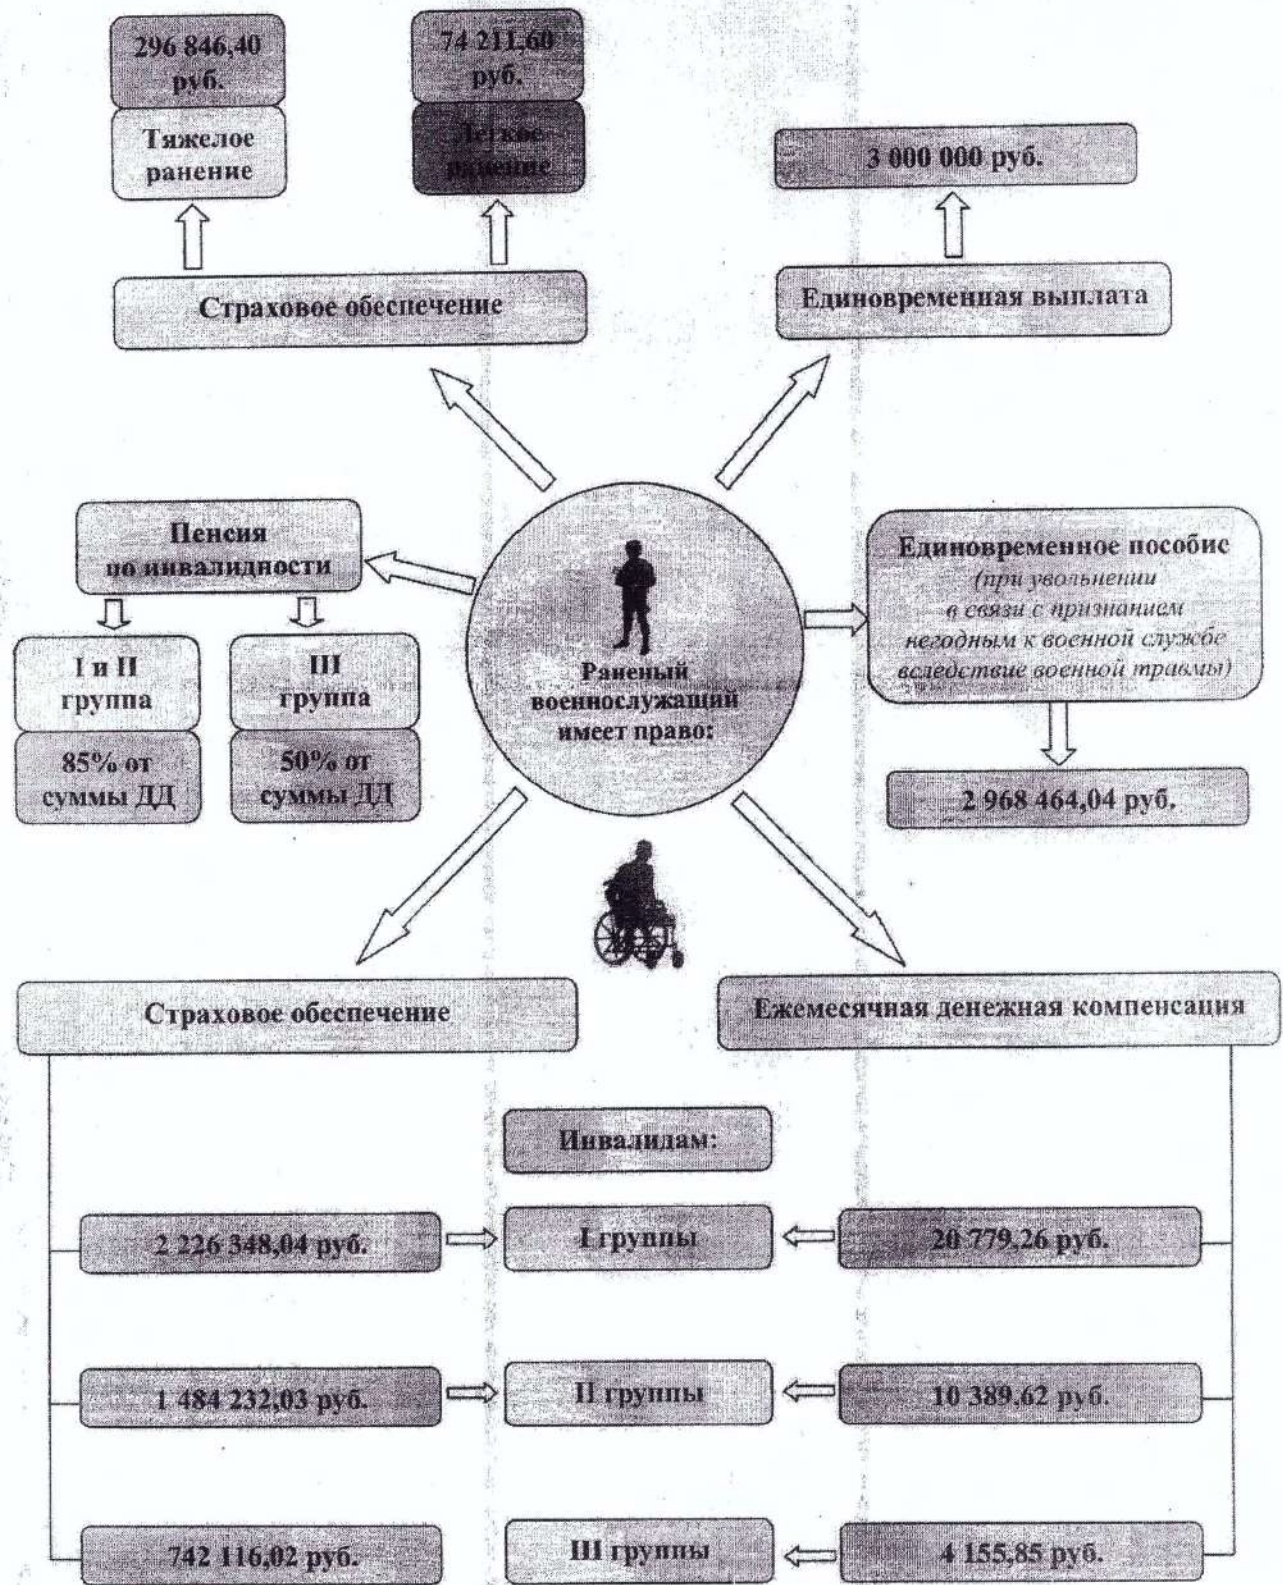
296 846,40 руб.

Тяжелое ранение

74 211,60 руб.

Легкое ранение

3 000 000 руб.

Страховое обеспечение

Единовременная выплата

Пенсия по инвалидности

I и II группа

85% от суммы ДД

III группа

50% от суммы ДД

Раненый военнослужащий имеет право:

Единовременное пособие *(при увольнении в связи с признанием негодным к военной службе вследствие военной травмы)*

2 968 464,04 руб.

Страховое обеспечение

Ежемесячная денежная компенсация

Инвалидам:

2 226 348,04 руб.

I группы

20 779,26 руб.

1 484 232,03 руб.

II группы

10 389,62 руб.

742 116,02 руб.

III группы

4 155,85 руб.